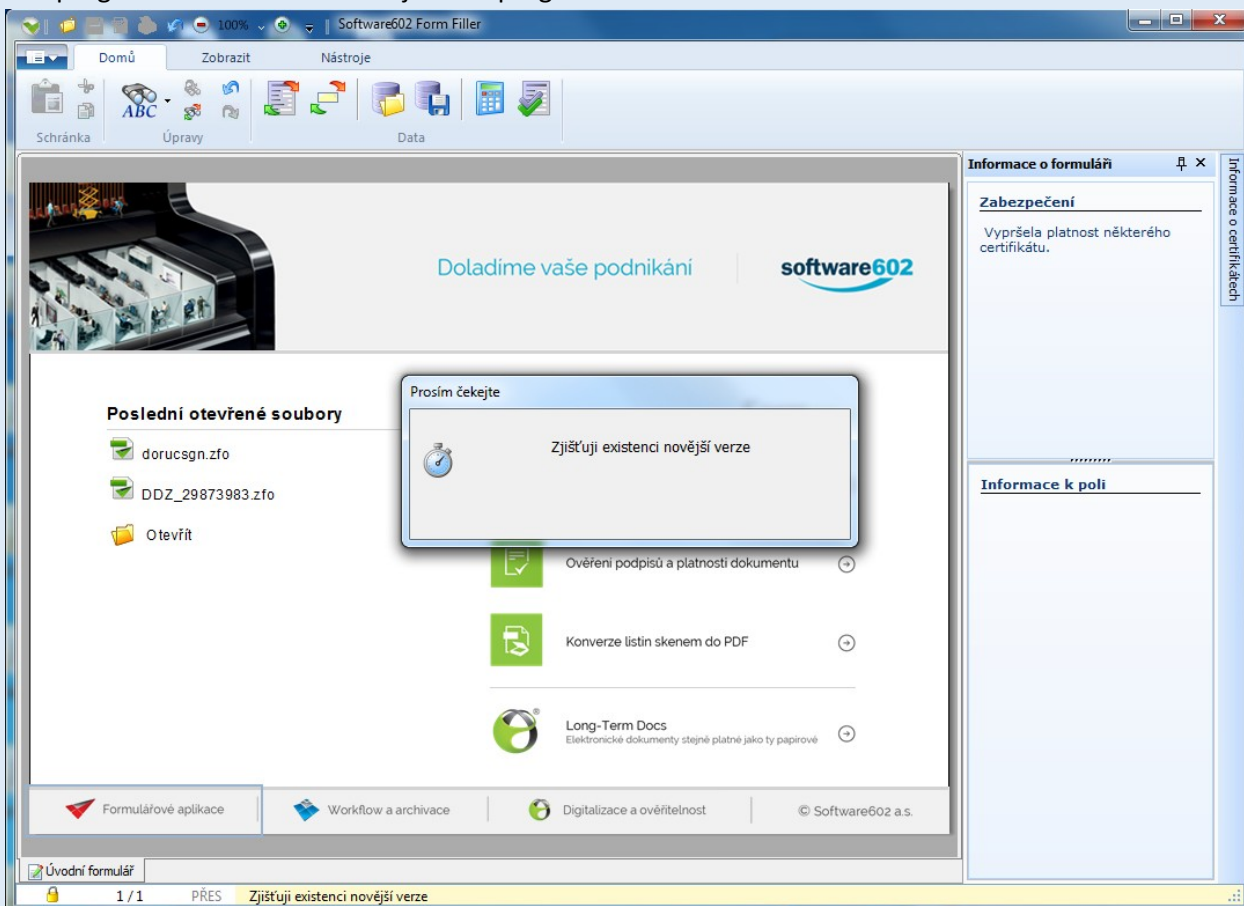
100% | Software602 Form Filler

Domů Zobrazit Nástroje

Schránka Úpravy Data

Doladíme vaše podnikání software602

Poslední otevřené soubory

dorucsgn.zfo

DDZ_29873983.zfo

Otevřít

Prosím čekejte

Zjišťuji existenci novější verze

Ověření podpisů a platnosti dokumentu

Konverze listin skenem do PDF

Long-Term Docs
Elektronické dokumenty stejně platné jako ty papírové

Formulářové aplikace | Workflow a archivace | Digitalizace a ověřitelnost | © Software602 a.s.

Informace o formuláři

Zabezpečení

Vypršela platnost některého certifikátu.

Informace k poli

Informace o certifikátech

Úvodní formulář

1/1 PŘES Zjišťuji existenci novější verze